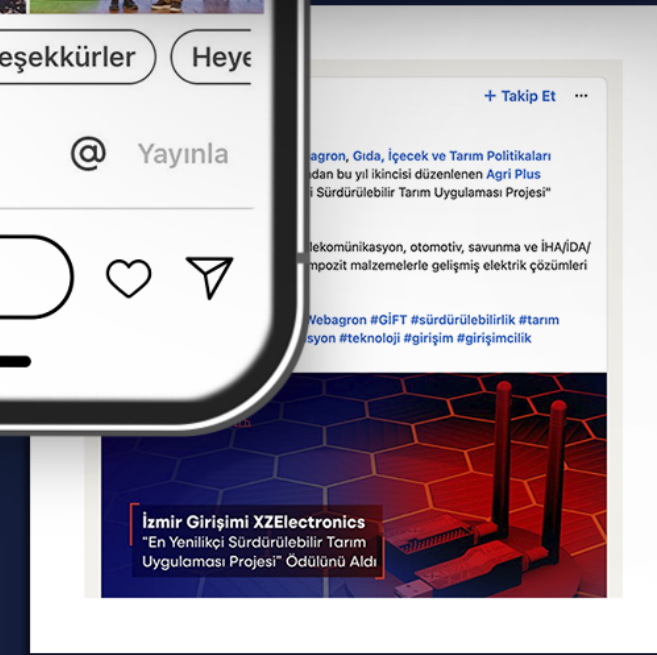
eşekkürler

Heye

@ Yayınla

+ Takip Et ···

agron, Gıda, İçecek ve Tarım Politikaları dan bu yıl ikincisi düzenlenen Agri Plus i Sürdürülebilir Tarım Uygulaması Projesi"

lekomünikasyon, otomotiv, savunma ve İHA/İDA/ mpozit malzemelerle gelişmiş elektrik çözümleri

Webagron #GİFT #sürdürülebilirlik #tarım syon #teknoloji #girişim #girişimcilik

İzmir Girişimi XZElectronics
"En Yenilikçi Sürdürülebilir Tarım Uygulaması Projesi" Ödülünü Aldı